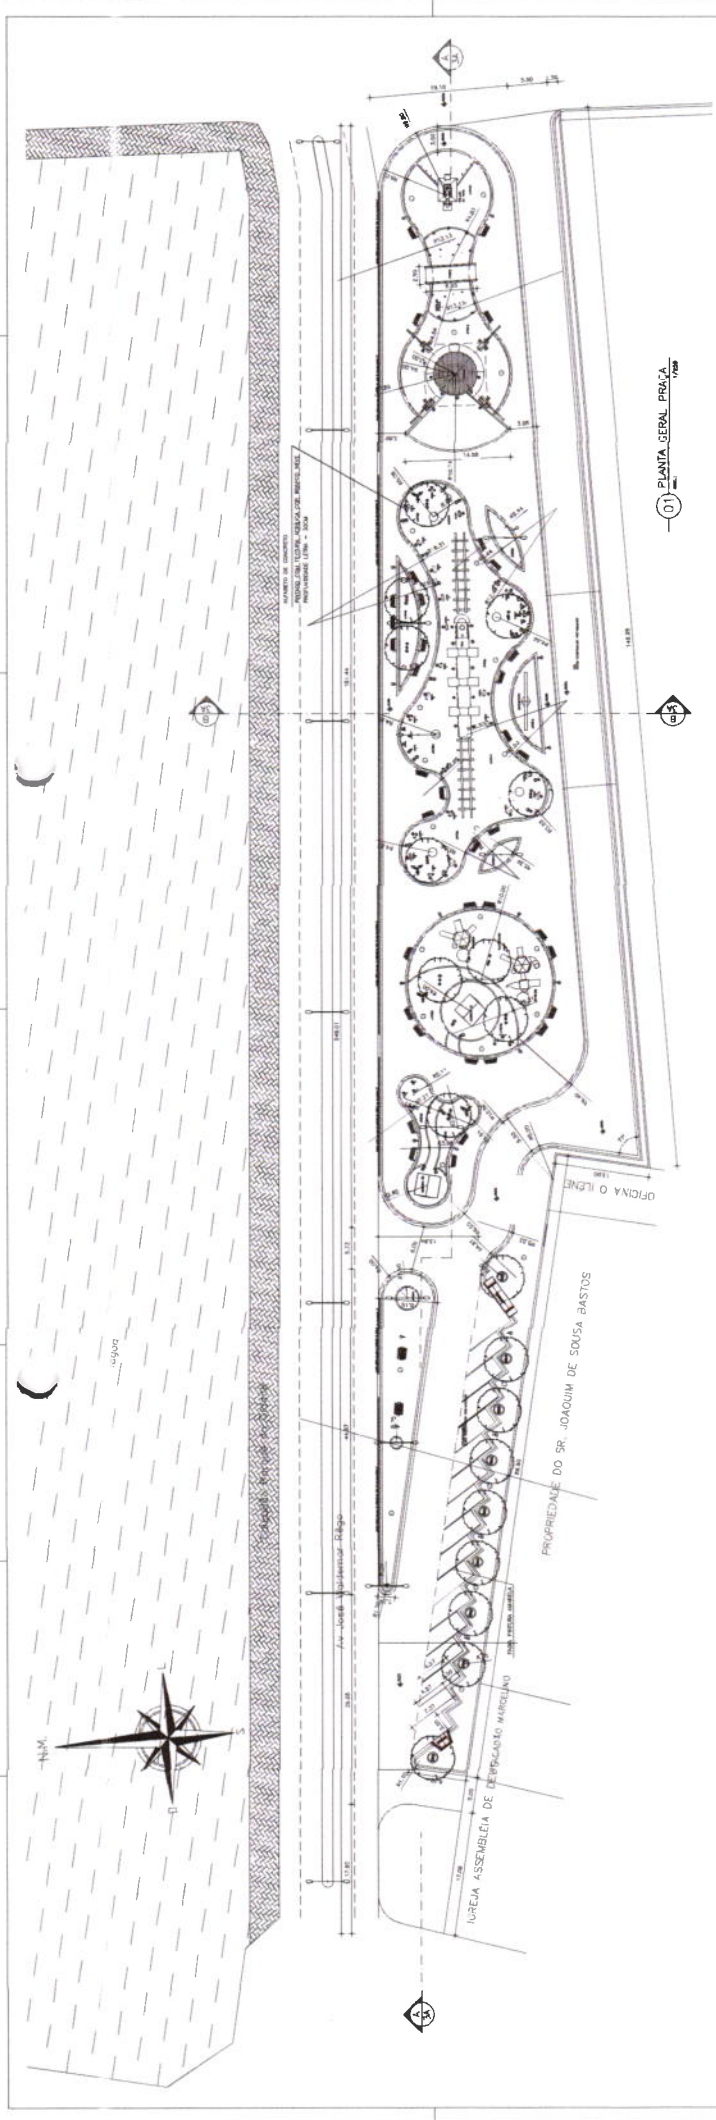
01 PLANTA GERAL PRAÇA
1/250

PROPRIEDADE DO SR. JOAQUIM DE SOUSA BASTOS

OFICINA O ILENE

IGREJA ASSEMBLÉIA DE DEUS

Av. José Valdemar Rêgo

N.M.

L

O

S

ALPENDRE DE CONCRETO

PREENCHIDA COM TELHA

14.50

3.00

146.01

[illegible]